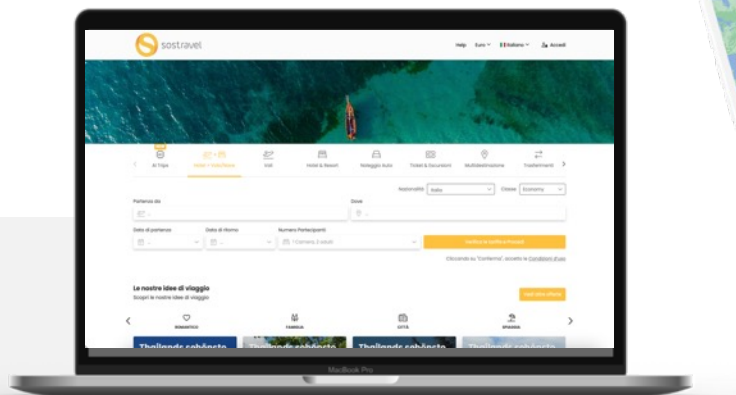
sostravel

Help Euro Italiano Accedi

AI Trips Volo + Hotel/Resort Voli Hotel & Resort Noleggio Auto Ticket & Escursioni Multidestinazione Trasferimenti

Nazionalità Italia Classe Economy

Partenza da

Dove

Data di partenza

Data di ritorno

Numero Partecipanti

1 Camera, 2 adulti

Cliccando su "Conferma", accetto le Condizioni d'uso

Le nostre idee di viaggio

Scopri le nostre idee di viaggio

ROMANTICO FAMIGLIA CITTÀ SPIAGGIA

Thailands schönste

Thailands schönste

Thailands schönste

Thailands schönste

MacBook Pro